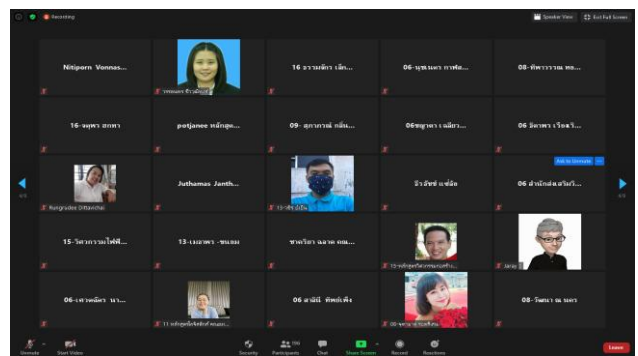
Recording

Speaker View

Exit Full Screen

Nitiporn Vonnas...

วรรณพร ชิ้วมงคล

16 ธรรมจักร เล็ก...

06-นุชนพร กาศัย...

08-ทิพาวรรณ ทอ...

16-ธงพุท ยกพา

potjanee หลักสุด...

09- สุภาภรณ์ กลิ่น...

06ชญาดา เฉลียว...

06 อัศวพร เรือนโ...

Ask to Unmute

Rungrudee Dittavirat

Juthamas Janth...

15-ชัยณัฐ

จิรวัฒน์ แซ่อึ้ง

06 สำนักส่งเสริมก...

1/3

1/3

15-วิศวกรรมไฟฟ้...

13-เนอาดา -ชนยม

ชาตรีชา ฉลาด คณ...

15-หลักสูตรวิศวกรรมการ...

Janay

06-เรวดีศร นา...

11 หลักสูตรจิตวิทยา...

06 ลาลิลี ทิพย์เพ็ง

09-พรรณาภา มิลสัน

08-วัสตรา ณ นคร

Unmute

Start Video

Security

Participants 190

Chat

Share Screen

Record

Reactions

Leave